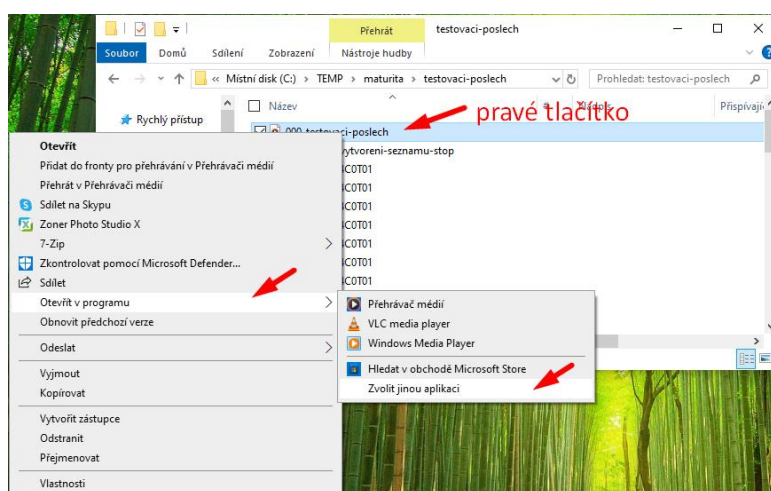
Přehrát testovaci-poslech

Soubor Domů Sdílení Zobrazení Nástroje hudby

« Místní disk (C:) › TEMP › maturita › testovaci-poslech

Prohledat: testovaci-poslech

Rychlý přístup

Název

Přispívají

pravé tlačítko

000-testovaci-poslech

ytvoreni-seznamu-stop

C0T01

C0T01

C0T01

C0T01

C0T01

C0T01

C0T01

Otevřít
Přidat do fronty pro přehrávání v Přehrávači médií
Přehrát v Přehrávači médií
Sdílet na Skypu
Zoner Photo Studio X
7-Zip
Zkontrolovat pomocí Microsoft Defender...
Sdílet
Otevřít v programu
Obnovit předchozí verze
Odeslat
Vyjmout
Kopírovat
Vytvořit zástupce
Odstranit
Přejmenovat
Vlastnosti

Přehrávač médií
VLC media player
Windows Media Player
Hledat v obchodě Microsoft Store
Zvolit jinou aplikaci